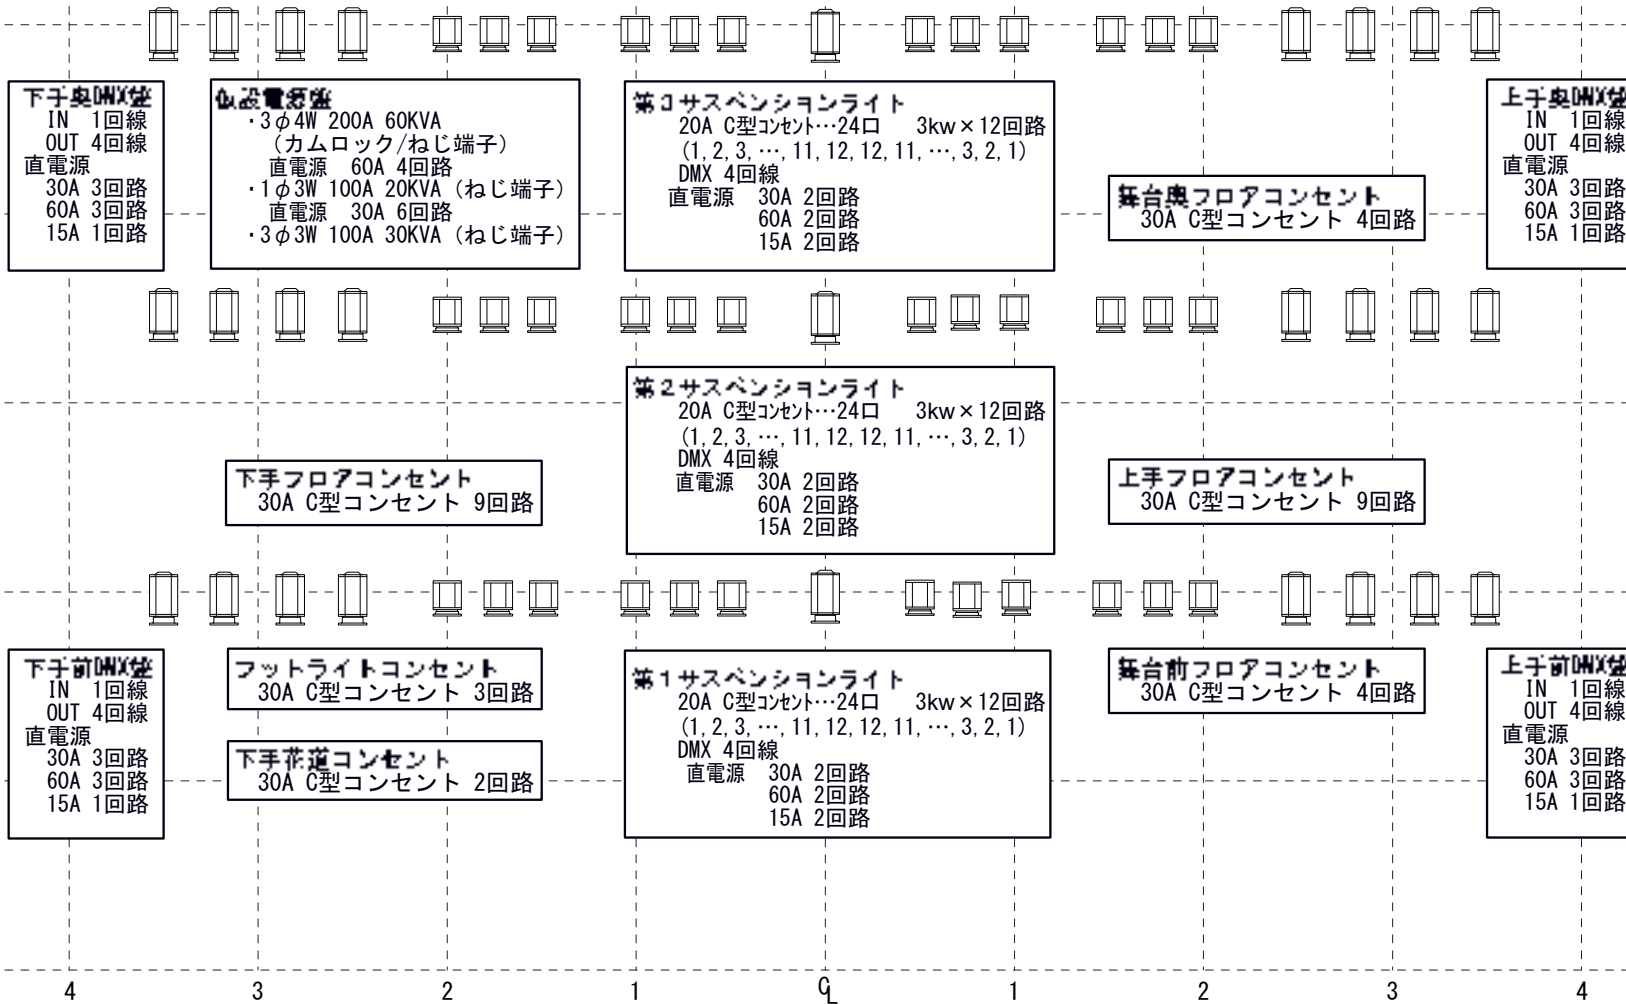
下手奥DMX盤
IN 1回線
OUT 4回線
直電源
30A 3回路
60A 3回路
15A 1回路

仮設電源盤
・3$\phi$4W 200A 60KVA
（カムロック/ねじ端子）
直電源 60A 4回路
・1$\phi$3W 100A 20KVA（ねじ端子）
直電源 30A 6回路
・3$\phi$3W 100A 30KVA（ねじ端子）

第3サスペンションライト
20A C型コンセント…24口 3kw×12回路
(1, 2, 3, …, 11, 12, 12, 11, …, 3, 2, 1)
DMX 4回線
直電源 30A 2回路
60A 2回路
15A 2回路

舞台奥フロアコンセント
30A C型コンセント 4回路

上手奥DMX盤
IN 1回線
OUT 4回線
直電源
30A 3回路
60A 3回路
15A 1回路

第2サスペンションライト
20A C型コンセント…24口 3kw×12回路
(1, 2, 3, …, 11, 12, 12, 11, …, 3, 2, 1)
DMX 4回線
直電源 30A 2回路
60A 2回路
15A 2回路

下手フロアコンセント
30A C型コンセント 9回路

上手フロアコンセント
30A C型コンセント 9回路

下手前DMX盤
IN 1回線
OUT 4回線
直電源
30A 3回路
60A 3回路
15A 1回路

フットライトコンセント
30A C型コンセント 3回路

下手花道コンセント
30A C型コンセント 2回路

第1サスペンションライト
20A C型コンセント…24口 3kw×12回路
(1, 2, 3, …, 11, 12, 12, 11, …, 3, 2, 1)
DMX 4回線
直電源 30A 2回路
60A 2回路
15A 2回路

舞台前フロアコンセント
30A C型コンセント 4回路

上手前DMX盤
IN 1回線
OUT 4回線
直電源
30A 3回路
60A 3回路
15A 1回路

4 3 2 1 $C_L$ 1 2 3 4